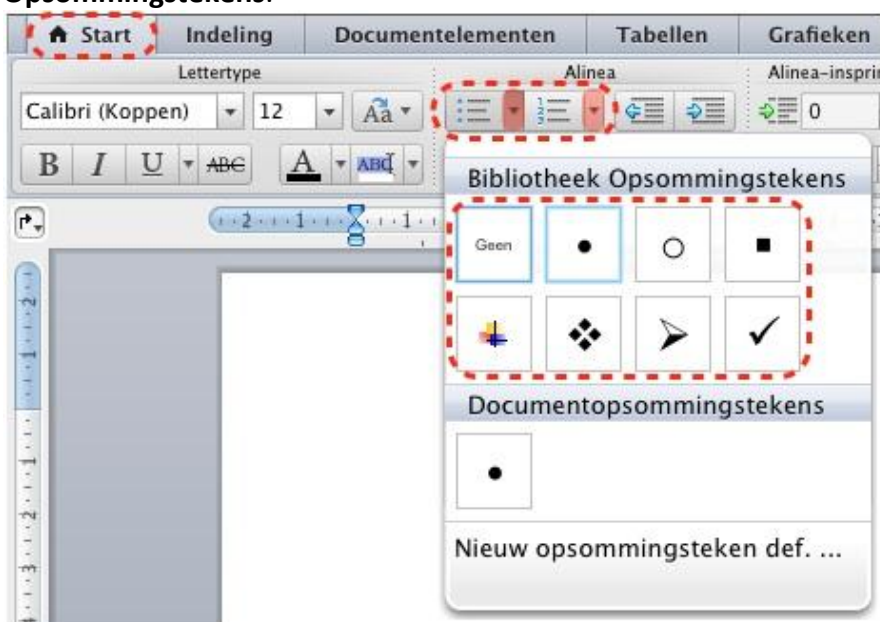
Opsommingstekens:

Start | Indeling | Documentelementen | Tabellen | Grafieken

Lettertype

Alinea

Alinea-inspri

Calibri (Koppen) 12 Aa

0

B I U ABC A ABC

Bibliotheek Opsommingstekens

Geen

Documentopsommingstekens

Nieuw opsommingsteken def. ...